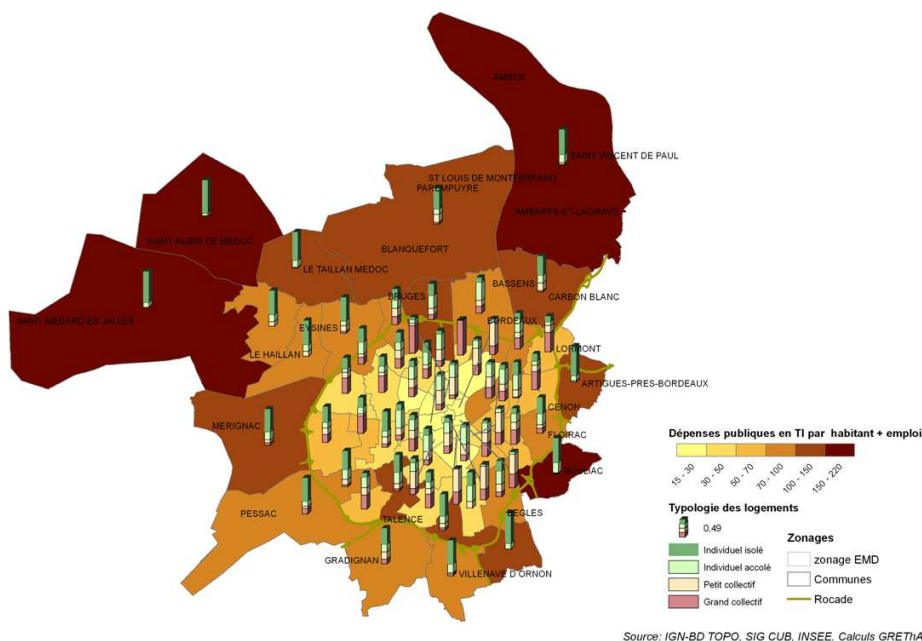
AMBES

SAINT VINCENT DE PAUL

ST LOUIS DE MONTFERRAND

PAREMPUYRE

AMBARES-ET-LAGRAVE

SAINT AUBIN DE MEDOC

BLANQUEFORT

LE TAILLAN MEDOC

SAINT MEDARD EN JALLES

BRUGES

BASSENS

CARBON BLANC

EYSINES

BORDEAUX

LE HAILLAN

LORMONT

ARTIGUES-PRES-BORDEAUX

CENON

MERIGNAC

FLOIRAC

BOULIAC

PESSAC

TALENCE

BEGLES

GRADIGNAN

VILLENAVE D'ORNON

Dépenses publiques en TI par habitant + emploi

15 - 30

30 - 50

50 - 70

70 - 100

100 - 150

150 - 220

Typologie des logements

0,49

Individuel isolé

Individuel accolé

Petit collectif

Grand collectif

Zonages

zonage EMD

Communes

Rocade

Source: IGN-BD TOPO, SIG CUB, INSEE. Calculs GRETh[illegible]